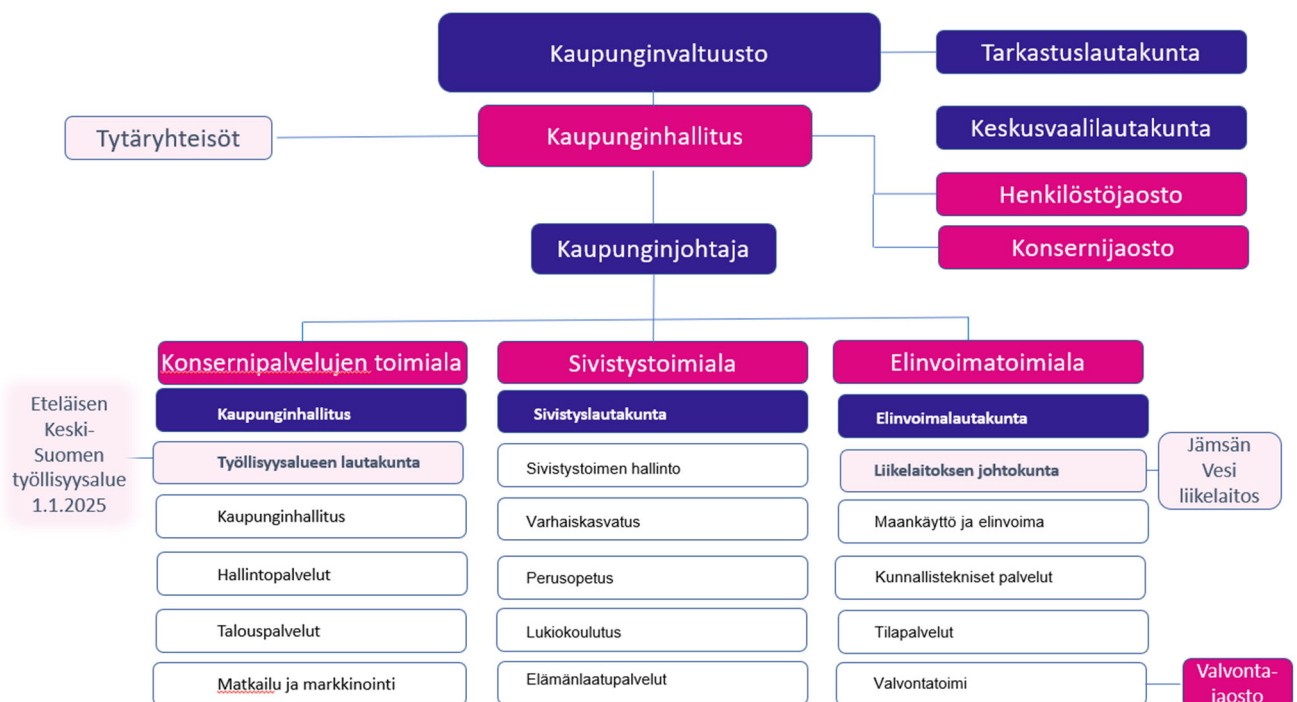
Kaupunginvaltuusto

Tarkastuslautakunta

Tytäryhteisöt

Kaupunginhallitus

Keskusvaalilautakunta

Henkilöstöjaosto

Kaupunginjohtaja

Konsernijaosto

Konsernipalvelujen toimiala

Kaupunginhallitus

Työllisyysalueen lautakunta

Kaupunginhallitus

Hallintopalvelut

Talouspalvelut

Matkailu ja markkinointi

Eteläisen Keski-Suomen työllisyysalue 1.1.2025

Sivistystoimiala

Sivistyslautakunta

Sivistystoimen hallinto

Varhaiskasvatus

Perusopetus

Lukiokoulutus

Elämänlaatupalvelut

Elinvoimatoimiala

Elinvoimalautakunta

Liikelaitoksen johtokunta

Maankäyttö ja elinvoima

Kunnallistekniset palvelut

Tilapalvelut

Valvontatoimi

Jämsän Vesi liikelaitos

Valvonta-jaosto